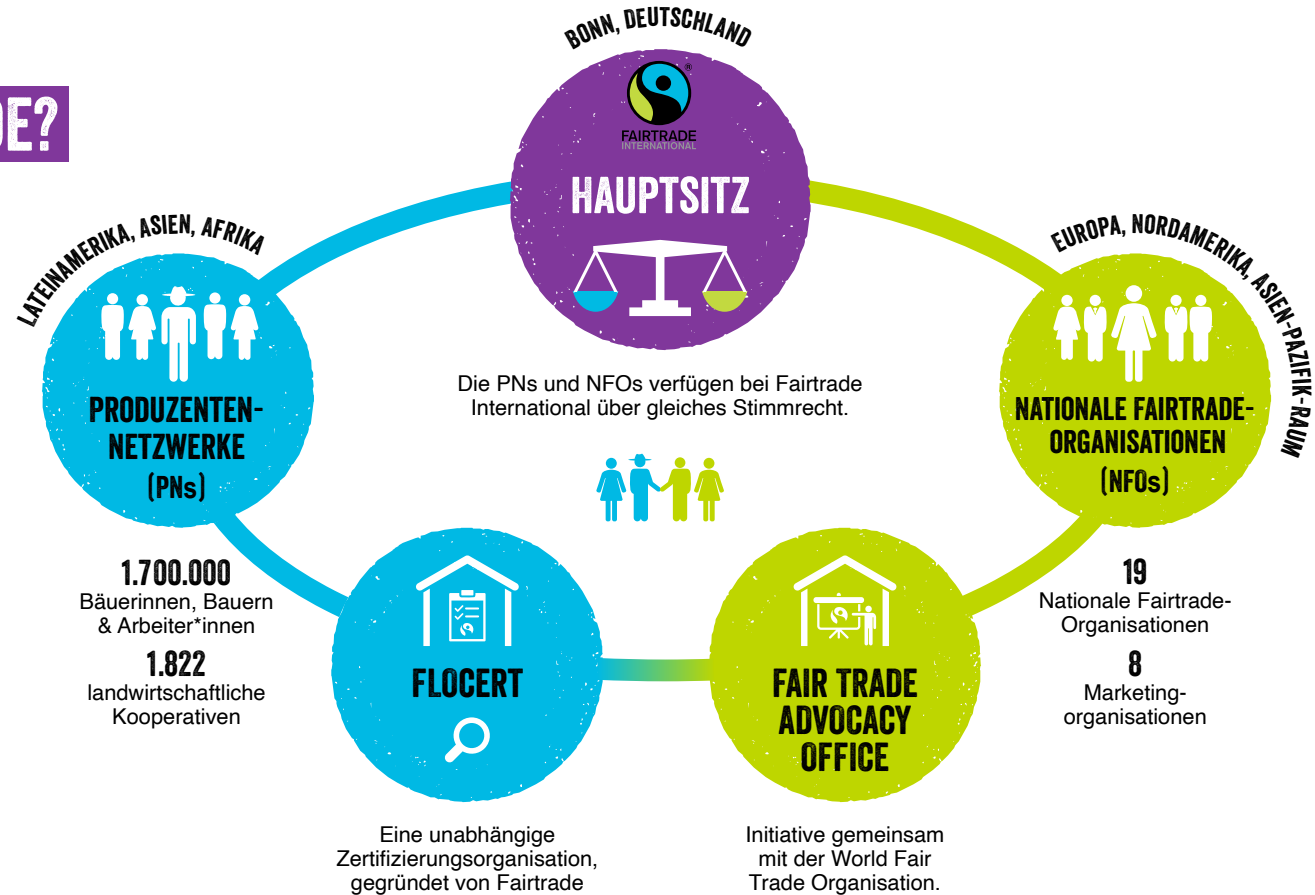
DE?

BONN, DEUTSCHLAND

FAIRTRADE
INTERNATIONAL

HAUPTSITZ

LATEINAMERIKA, ASIEN, AFRIKA

EUROPA, NORDAMERIKA, ASIEN-PAZIFIK-RAUM

PRODUZENTEN-NETZWERKE
(PNs)

Die PNs und NFOs verfügen bei Fairtrade International über gleiches Stimmrecht.

NATIONALE FAIRTRADE-ORGANISATIONEN
(NFOs)

1.700.000
Bäuerinnen, Bauern & Arbeiter*innen

1.822
landwirtschaftliche Kooperativen

FLOCERT

FAIR TRADE ADVOCACY OFFICE

19
Nationale Fairtrade-Organisationen

8
Marketingorganisationen

Eine unabhängige Zertifizierungsorganisation, gegründet von Fairtrade

Initiative gemeinsam mit der World Fair Trade Organisation.